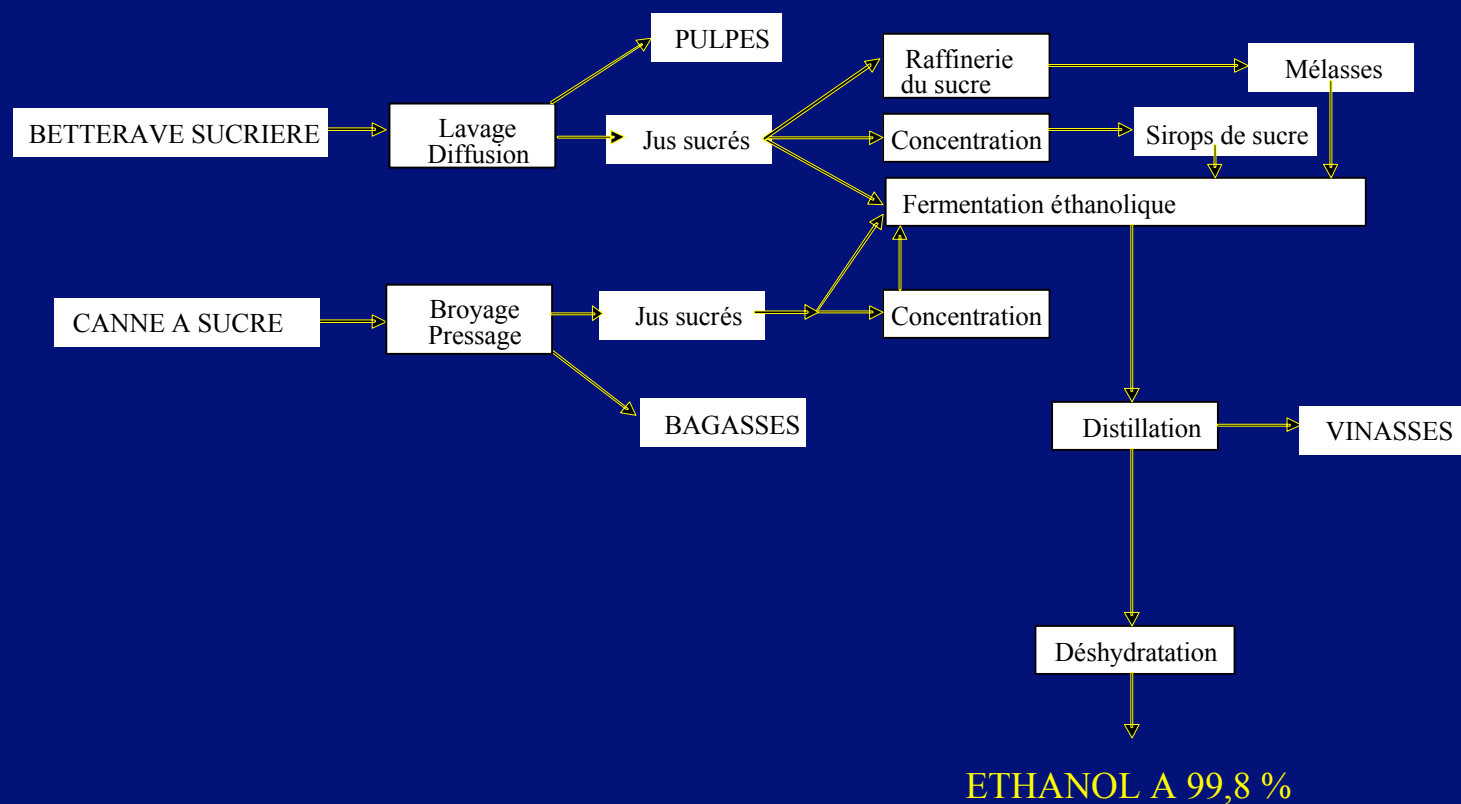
PULPES

BETTERAVE SUCRIERE

Lavage
Diffusion

Jus sucrés

Raffinerie
du sucre

Mélasses

Concentration

Sirops de sucre

Fermentation éthanolique

CANNE A SUCRE

Broyage
Pressage

Jus sucrés

Concentration

BAGASSES

Distillation

VINASSES

Déshydratation

ETHANOL A 99,8 %